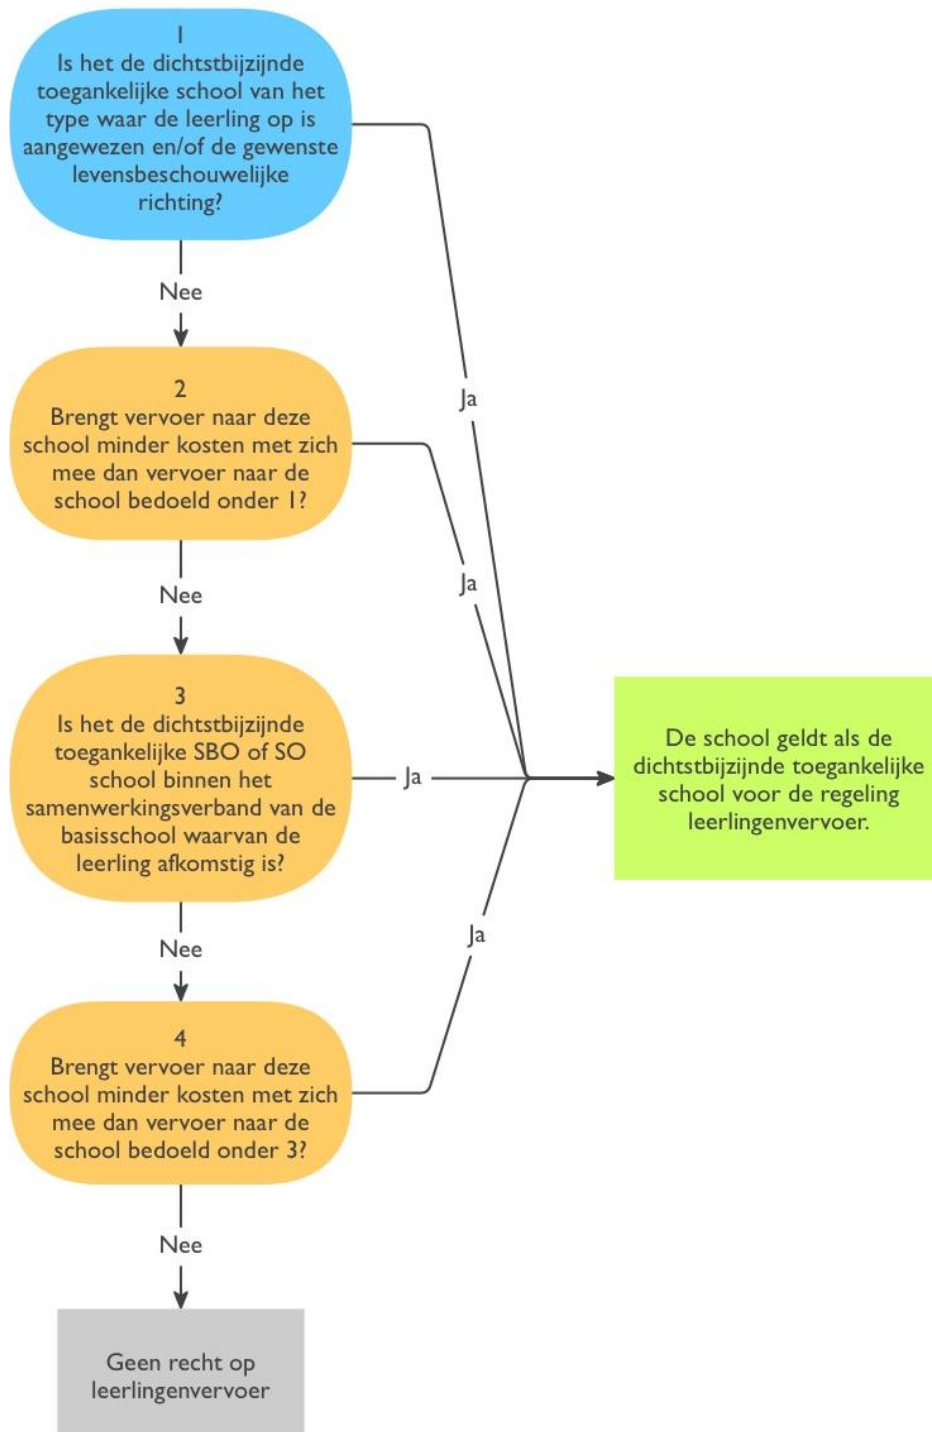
1
Is het de dichtstbijzijnde toegankelijke school van het type waar de leerling op is aangewezen en/of de gewenste levensbeschouwelijke richting?

Nee

2
Brengt vervoer naar deze school minder kosten met zich mee dan vervoer naar de school bedoeld onder 1?

Nee

3
Is het de dichtstbijzijnde toegankelijke SBO of SO school binnen het samenwerkingsverband van de basisschool waarvan de leerling afkomstig is?

Nee

4
Brengt vervoer naar deze school minder kosten met zich mee dan vervoer naar de school bedoeld onder 3?

Nee

Geen recht op leerlingenvervoer

Ja

Ja

Ja

Ja

De school geldt als de dichtstbijzijnde toegankelijke school voor de regeling leerlingenvervoer.